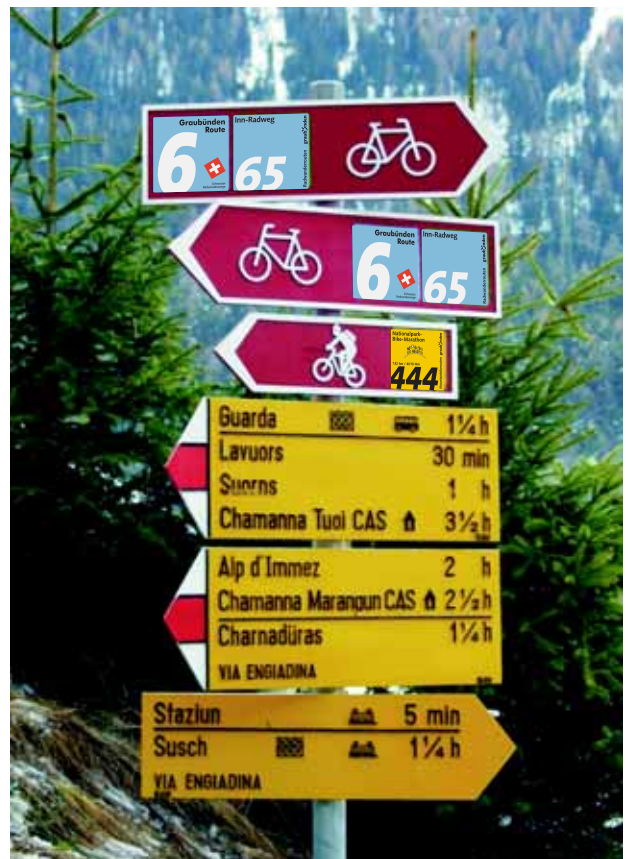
Graubünden Route
6
Inn-Radweg
65

Graubünden Route
6
Inn-Radweg
65

Nationalpark-Bike-Marathon
444

Guarda 1¼ h
Lavuors 30 min
Suorns 1 h
Chamanna Tuoi CAS 3½ h

Alp d'Immez 2 h
Chamanna Marangun CAS 2½ h
Charnadüras 1¼ h
VIA ENGIADINA

Staziun 5 min
Susch 1¼ h
VIA ENGIADINA